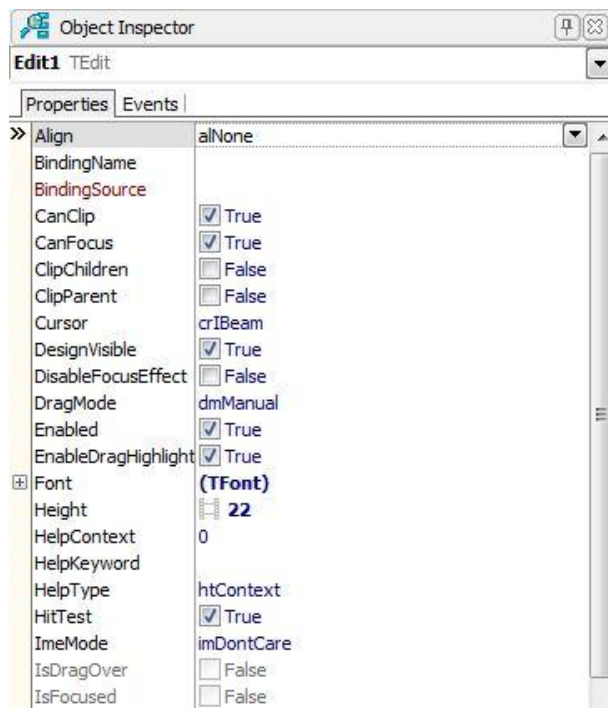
Object Inspector

Edit1 TEdit

Properties | Events

| | |
|---|---|
| Align | alNone |
| BindingName | |
| BindingSource | |
| CanClip | True |
| CanFocus | True |
| ClipChildren | False |
| ClipParent | False |
| Cursor | crIBeam |
| DesignVisible | True |
| DisableFocusEffect | False |
| DragMode | dmManual |
| Enabled | True |
| EnableDragHighlight | True |
| Font | (TFont) |
| Height | 22 |
| HelpContext | 0 |
| HelpKeyword | |
| HelpType | htContext |
| HitTest | True |
| ImeMode | imDontCare |
| IsDragOver | False |
| IsFocused | False |